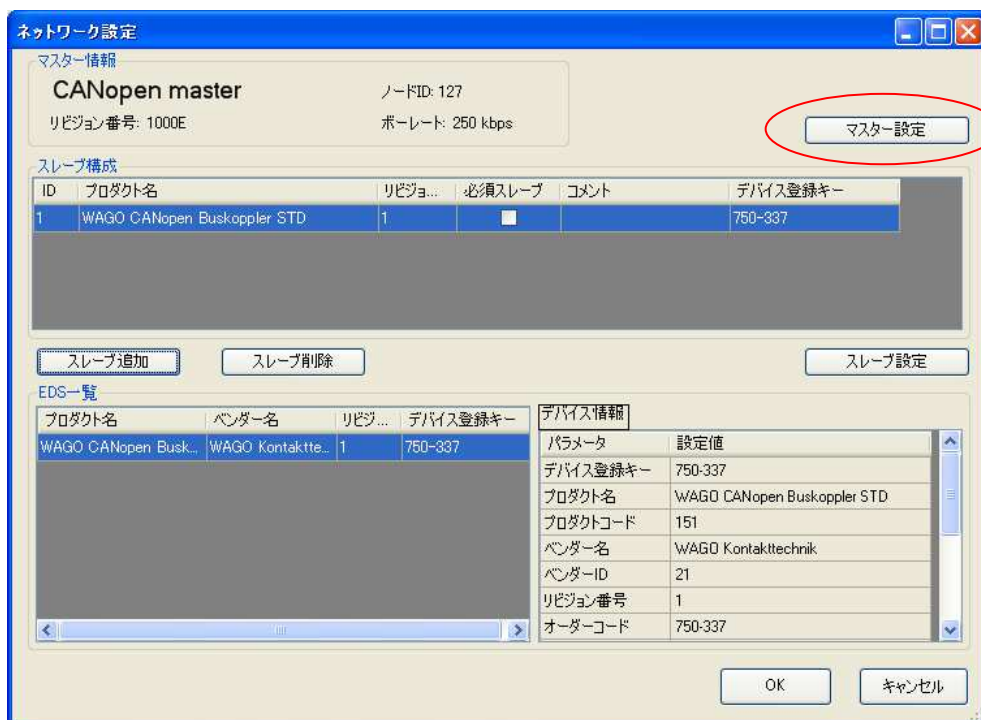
ネットワーク設定

マスター情報

CANopen master

ノードID: 127

リビジョン番号: 1000E

ボーレート: 250 kbps

マスター設定

スレーブ構成

| ID | プロダクト名 | リビジョ... | 必須スレーブ | コメント | デバイス登録キー |
|---|---|---|---|---|---|
| 1 | WAGO CANopen Buskoppler STD | 1 | | | 750-337 |

スレーブ追加

スレーブ削除

スレーブ設定

EDS一覧

| プロダクト名 | ベンダー名 | リビジ... | デバイス登録キー |
|---|---|---|---|
| WAGO CANopen Busk... | WAGO Kontaktte... | 1 | 750-337 |

デバイス情報

| パラメータ | 設定値 |
|---|---|
| デバイス登録キー | 750-337 |
| プロダクト名 | WAGO CANopen Buskoppler STD |
| プロダクトコード | 151 |
| ベンダー名 | WAGO Kontakttechnik |
| ベンダーID | 21 |
| リビジョン番号 | 1 |
| オーダーコード | 750-337 |

OK

キャンセル